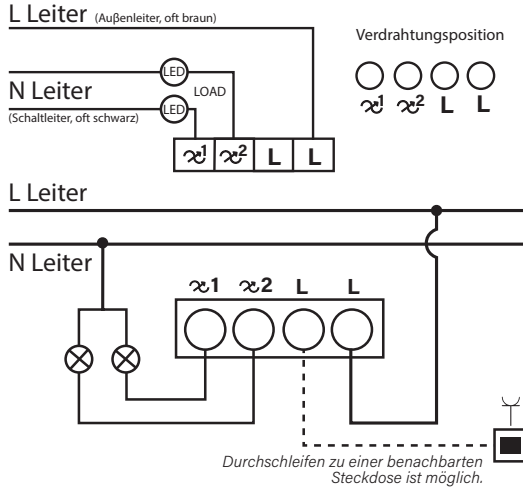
L Leiter (Außenleiter, oft braun)

Verdrahtungsposition

N Leiter (Schaltleiter, oft schwarz)

LED
LED
LOAD

$\mathcal{x}^1$ $\mathcal{x}^2$ L L

$\mathcal{x}^1$ $\mathcal{x}^2$ L L

L Leiter

N Leiter

$\mathcal{x}1$ $\mathcal{x}2$ L L

Durchschleifen zu einer benachbarten Steckdose ist möglich.